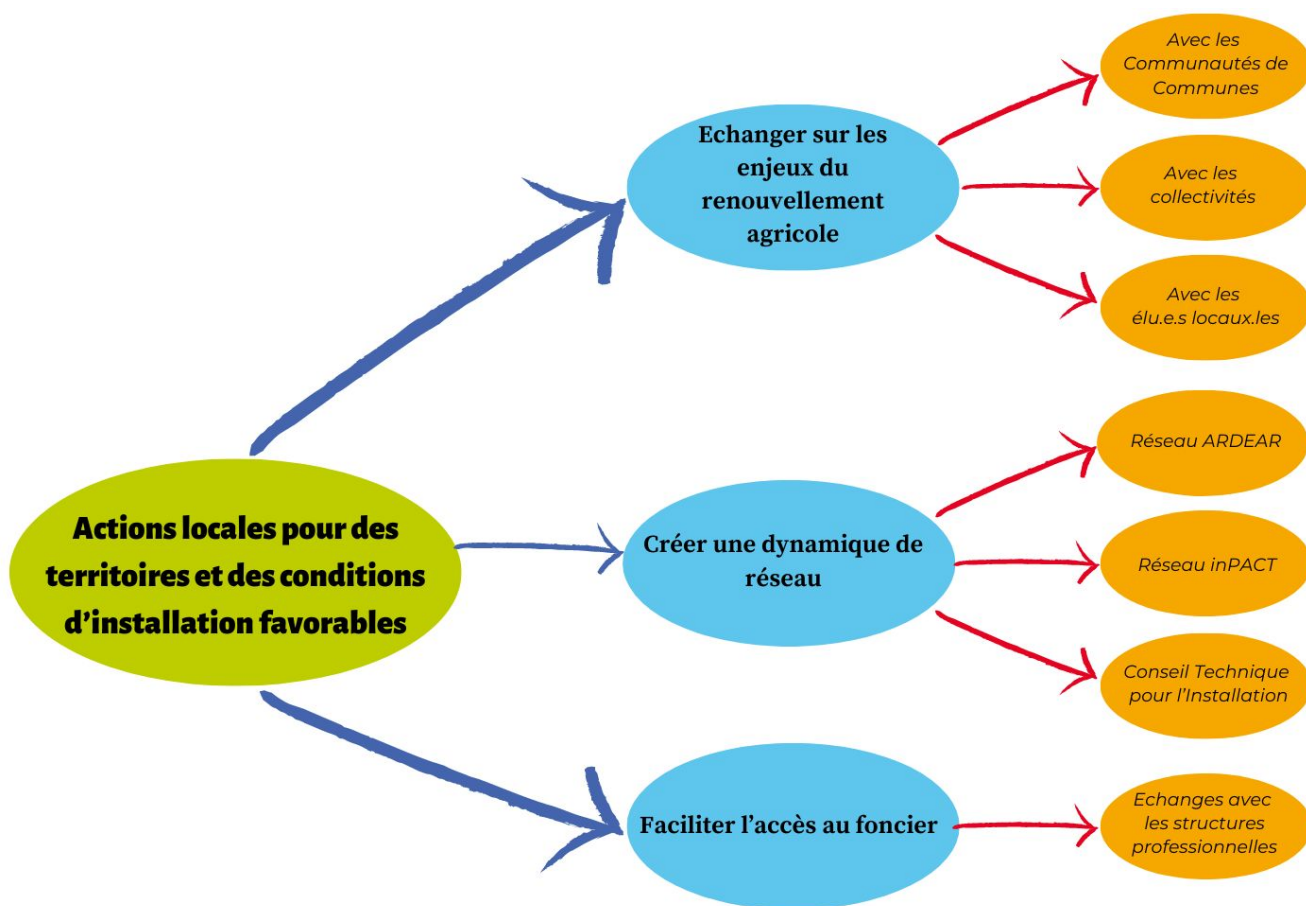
Actions locales pour des territoires et des conditions d’installation favorables

Echanger sur les enjeux du renouvellement agricole

Avec les Communautés de Communes

Avec les collectivités

Avec les élu.e.s locaux.les

Créer une dynamique de réseau

Réseau ARDEAR

Réseau inPACT

Conseil Technique pour l’Installation

Faciliter l’accès au foncier

Echanges avec les structures professionnelles